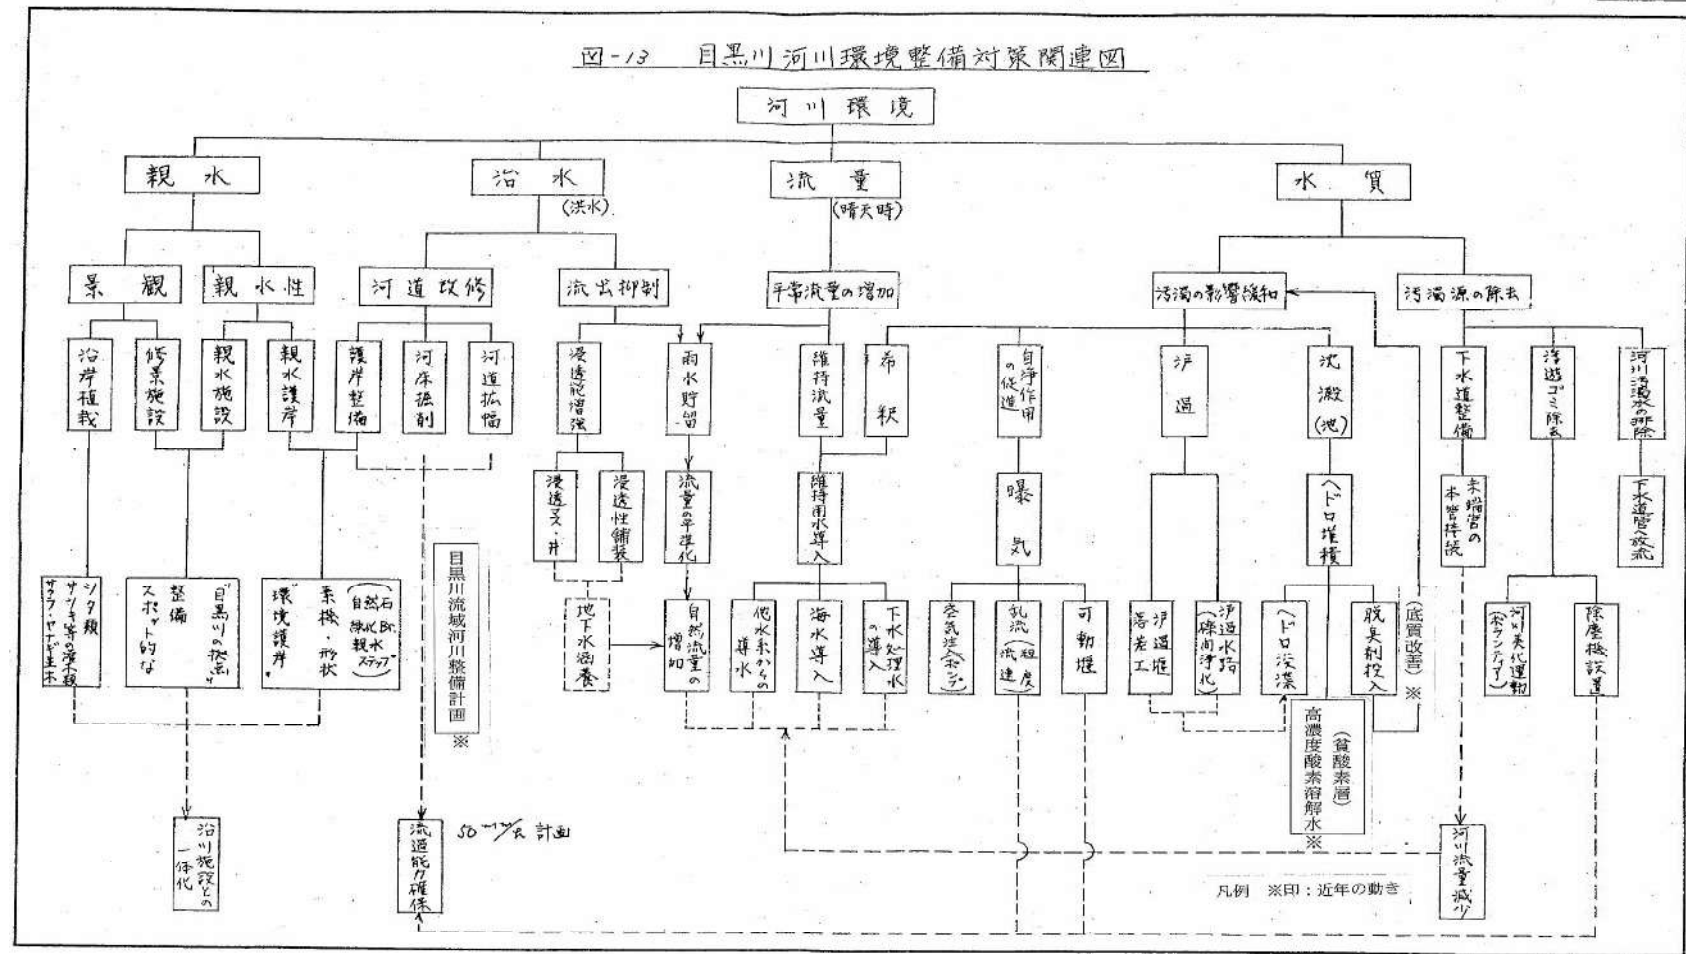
図-13 目黒川河川環境整備対策関連図

河川環境

親水

治水
(洪水)

流量
(晴天時)

水質

景観

親水性

河道改修

流出抑制

平常流量の増加

汚濁の影響緩和

汚濁源の除去

沿岸植栽

修景施設

親水施設

親水護岸

護岸整備

河床掘削

河道拡幅

浸透能増強

雨水貯留

維持流量

希釈

自浄作用の促進

ろ過

沈殿(池)

下水道整備

浮遊ゴミ除去

河川浄化水の排除

浸透ます・井

浸透性舗装

流量の平準化

維持用水導入

曝気

ヘドロ堆積

末端管の本管接続

下水道管改築

シダ類 サツキ等の潅木類 サクラ・ヤナギ王木

整備 スポット的な "目黒川の拠点"

環境護岸

素材、形状 (自然石 親水Br. 親水ステップ)

目黒川流域河川整備計画 ※

地下水涵養

自然流量の増加

他水系からの導水

海水導入

下水処理水の導入

空気注入(余)

乱流(流速)

可動堰

ろ過堰 落差工

ろ過水路(礫間浄化)

ヘドロ浚渫

脱臭剤投入

(底質改善) ※

高濃度酸素溶解水 (貧酸素層) ※

河川美化運動 (ボランティア)

除塵機設置

沿川施設との一体化

流過能力確保

50mm/h 計画

河川流量減少

凡例 ※印:近年の動き